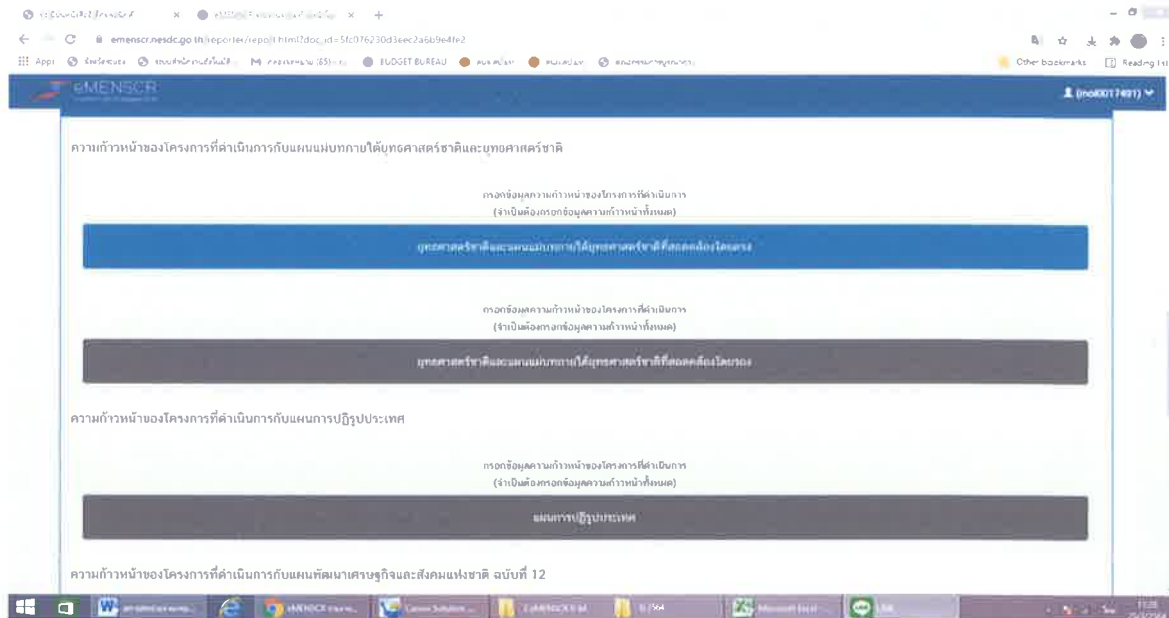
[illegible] × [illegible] × +

emenscr.nesdc.go.th/reporter/report.html?doc_id=5fc076230d3eec2a6b9e4fe2

Apps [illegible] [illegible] M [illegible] BUDGET BUREAU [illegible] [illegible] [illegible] Other bookmarks Reading list

eMENSCR

(mo00017491)

ความก้าวหน้าของโครงการที่ดำเนินการกับแผนแม่บทภายใต้ยุทธศาสตร์ชาติและยุทธศาสตร์ชาติ

กรอกข้อมูลความก้าวหน้าของโครงการที่ดำเนินการ
(จำเป็นต้องกรอกข้อมูลความก้าวหน้าทั้งหมด)

ยุทธศาสตร์ชาติและแผนแม่บทภายใต้ยุทธศาสตร์ชาติที่สอดคล้องโดยตรง

กรอกข้อมูลความก้าวหน้าของโครงการที่ดำเนินการ
(จำเป็นต้องกรอกข้อมูลความก้าวหน้าทั้งหมด)

ยุทธศาสตร์ชาติและแผนแม่บทภายใต้ยุทธศาสตร์ชาติที่สอดคล้องโดยรอง

ความก้าวหน้าของโครงการที่ดำเนินการกับแผนการปฏิรูปประเทศ

กรอกข้อมูลความก้าวหน้าของโครงการที่ดำเนินการ
(จำเป็นต้องกรอกข้อมูลความก้าวหน้าทั้งหมด)

แผนการปฏิรูปประเทศ

ความก้าวหน้าของโครงการที่ดำเนินการกับแผนพัฒนาเศรษฐกิจและสังคมแห่งชาติ ฉบับที่ 12

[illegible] eMENSCR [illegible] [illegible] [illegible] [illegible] Microsoft Excel LINE